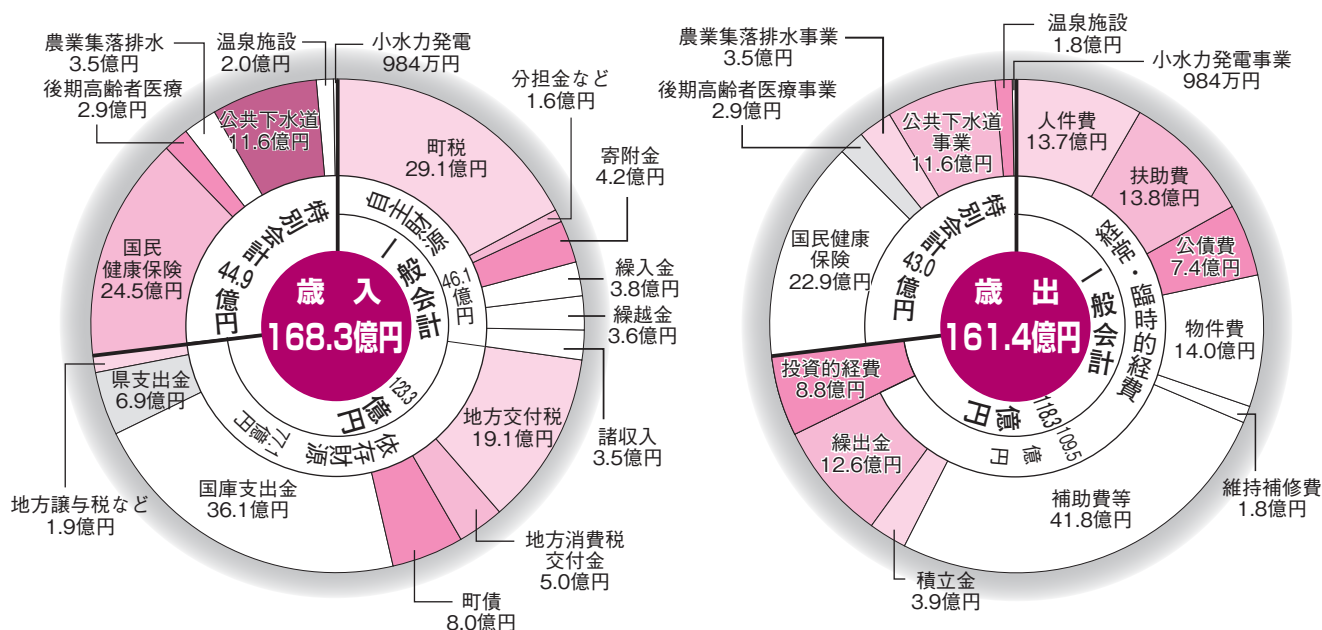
農業集落排水
3.5億円
後期高齢者医療
2.9億円
温泉施設
2.0億円
小水力発電
984万円
分担金など
1.6億円
公共下水道
11.6億円
町税
29.1億円
寄附金
4.2億円
特別会計
44.9億円
自主財源
46.1億円
一般会計
歳入
168.3億円
繰入金
3.8億円
繰越金
3.6億円
国民
健康保険
24.5億円
県支出金
6.9億円
依存財源
122.3億円
諸収入
3.5億円
地方交付税
19.1億円
地方譲与税など
1.9億円
国庫支出金
36.1億円
地方消費税
交付金
5.0億円
町債
8.0億円

農業集落排水事業
3.5億円
後期高齢者医療事業
2.9億円
温泉施設
1.8億円
小水力発電事業
984万円
公共下水道
事業
11.6億円
人件費
13.7億円
扶助費
13.8億円
国民健康
保険
22.9億円
特別会計
43.0億円
経常・臨時的経費
118.3億円
一般会計
歳出
161.4億円
公債費
7.4億円
物件費
14.0億円
投資的経費
8.8億円
繰出金
12.6億円
109.5億円
維持補修費
1.8億円
補助費等
41.8億円
積立金
3.9億円